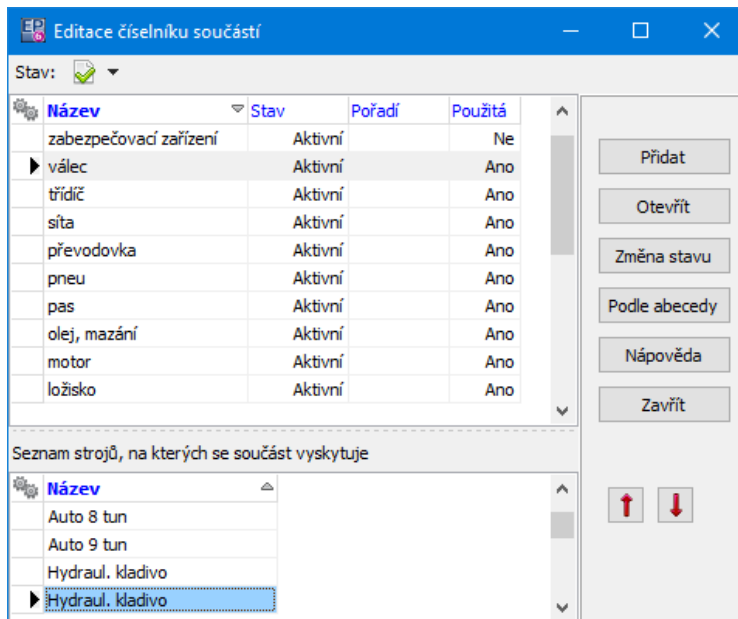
Editace číselníku součástí

Stav:

| Název | Stav | Pořadí | Použitá |
|---|---|---|---|
| zabezpečovací zařízení | Aktivní | | Ne |
| válec | Aktivní | | Ano |
| třídič | Aktivní | | Ano |
| síta | Aktivní | | Ano |
| převodovka | Aktivní | | Ano |
| pneu | Aktivní | | Ano |
| pas | Aktivní | | Ano |
| olej, mazání | Aktivní | | Ano |
| motor | Aktivní | | Ano |
| ložisko | Aktivní | | Ano |

Přidat
Otevřít
Změna stavu
Podle abecedy
Nápověda
Zavřít

Seznam strojů, na kterých se součást vyskytuje

| Název |
|---|
| Auto 8 tun |
| Auto 9 tun |
| Hydraul. kladivo |
| Hydraul. kladivo |